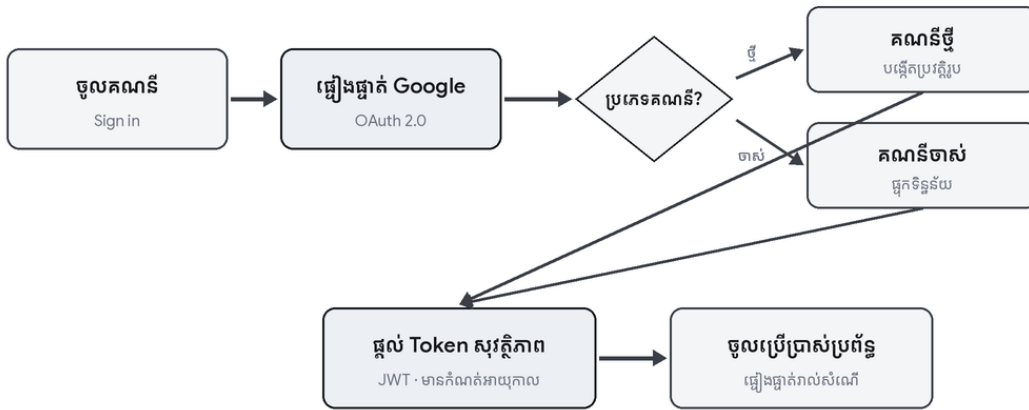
ចូលគណនី
Sign in

ផ្ទៀងផ្ទាត់ Google
OAuth 2.0

ប្រភេទគណនី?

ថ្មី

ចាស់

គណនីថ្មី
បង្កើតប្រវត្តិរូប

គណនីចាស់
ផ្ទុកទិន្នន័យ

ផ្តល់ Token សុវត្ថិភាព
JWT · មានកំណត់អាយុកាល

ចូលប្រើប្រាស់ប្រព័ន្ធ
ផ្ទៀងផ្ទាត់រាល់សំណើ